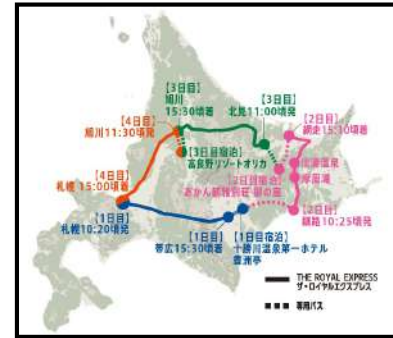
【3日目】
旭川
15:30頃着

【3日目】
北見11:00頃発

【2日目】
網走15:10頃着

【4日目】
旭川11:30頃発

【3日目宿泊】
富良野リゾートオリカ

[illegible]
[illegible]

【2日目宿泊】
あかん鶴雅別荘 鄙の座

【4日目】
札幌 15:00頃着

【2日目】
釧路10:25頃発

【1日目】
札幌10:20頃発

【1日目】
帯広15:30頃着

【1日目宿泊】
十勝川温泉第一ホテル
豊洲亭

THE ROYAL EXPRESS
ザ・ロイヤルエクスプレス

専用バス